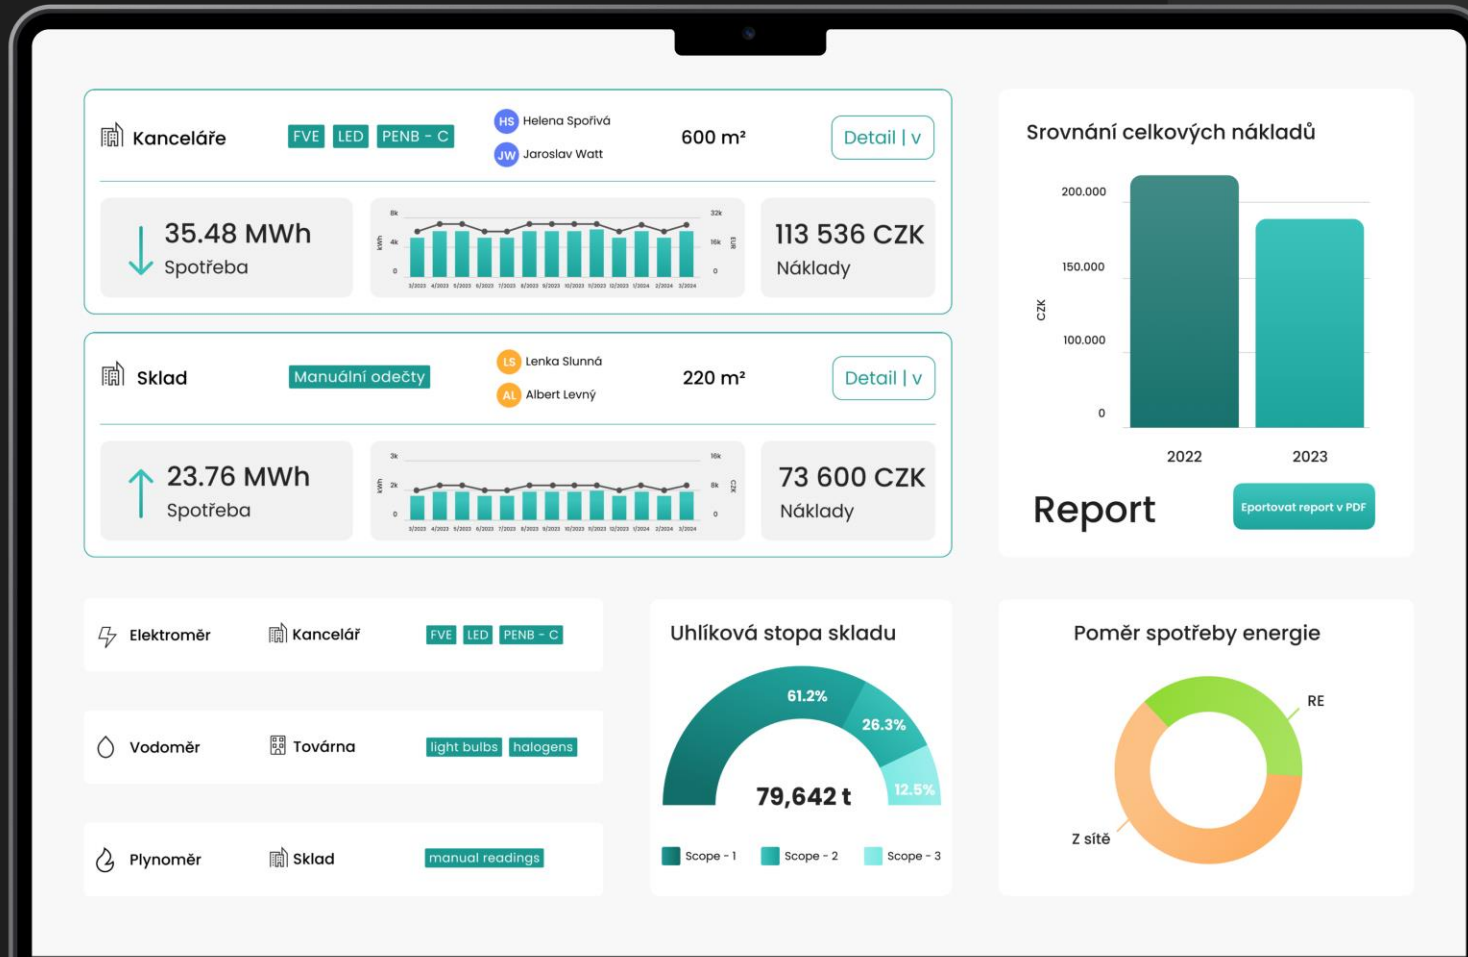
Kanceláře FVE LED PENB - C
HS Helena Spořivá
JW Jaroslav Watt
600 m²
Detail | v

35.48 MWh
Spotřeba

8k 4k 0 kWh
32k 16k 0 EUR
3/2023 4/2023 5/2023 6/2023 7/2023 8/2023 9/2023 10/2023 11/2023 12/2023 1/2024 2/2024 3/2024

113 536 CZK
Náklady

Sklad Manuální odečty
LS Lenka Slunná
AL Albert Levný
220 m²
Detail | v

23.76 MWh
Spotřeba

3k 2k 0 kWh
16k 8k 0 CZK
3/2023 4/2023 5/2023 6/2023 7/2023 8/2023 9/2023 10/2023 11/2023 12/2023 1/2024 2/2024 3/2024

73 600 CZK
Náklady

Srovnání celkových nákladů
200.000
150.000
100.000
0
CZK
2022
2023
Report
Eportovat report v PDF

Elektroměr Kancelář FVE LED PENB - C
Vodoměr Továrna light bulbs halogens
Plynoměr Sklad manual readings

Uhlíková stopa skladu
61.2%
26.3%
12.5%
79,642 t
Scope - 1 Scope - 2 Scope - 3

Poměr spotřeby energie
RE
Z sítě